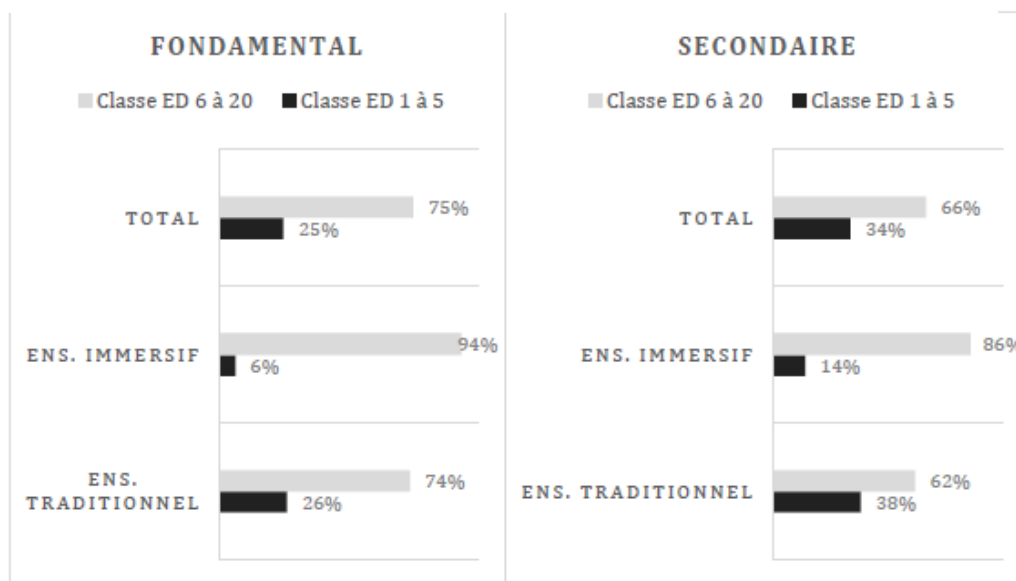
FONDAMENTAL

Classe ED 6 à 20 Classe ED 1 à 5

TOTAL 75% 25%

ENS. IMMERSIF 94% 6%

ENS. TRADITIONNEL 74% 26%

SECONDAIRE

Classe ED 6 à 20 Classe ED 1 à 5

TOTAL 66% 34%

ENS. IMMERSIF 86% 14%

ENS. TRADITIONNEL 62% 38%